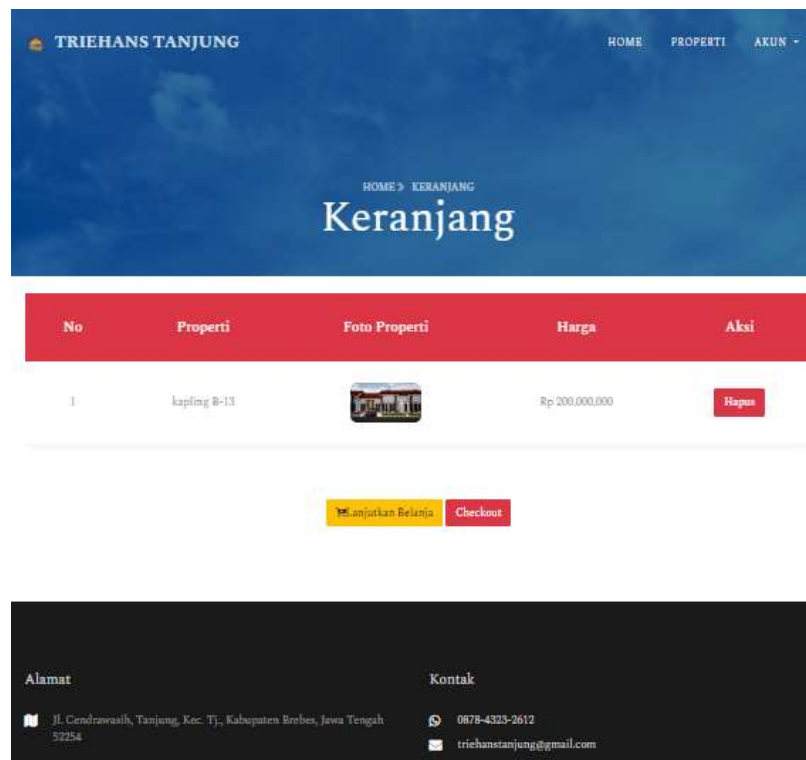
TRIEHANS TANJUNG

HOME PROPERTI AKUN

HOME > KERANJANG

Keranjang

| No | Properti | Foto Properti | Harga | Aksi |
|---|---|---|---|---|
| 1 | kapling B-13 | | Rp 200,000,000 | Hapus |

Lanjutkan Belanja Checkout

Alamat

Jl. Cendrawasih, Tanjung, Kec. Tj., Kabupaten Brebes, Jawa Tengah 52254

Kontak

0878-4323-2612

triehanstanjung@gmail.com